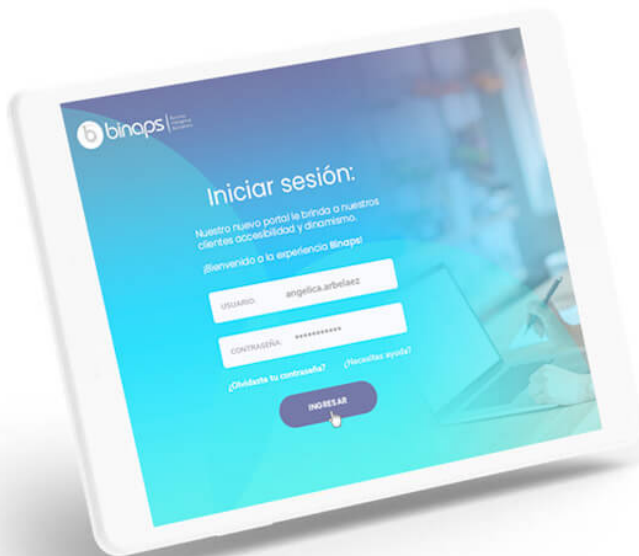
binaps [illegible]

Iniciar sesión:

Nuestro nuevo portal le brinda a nuestros clientes accesibilidad y dinamismo.

¡Bienvenido a la experiencia Binaps!

USUARIO: angelica.arbelaez

CONTRASEÑA: ••••••••••

¿Olvidaste tu contraseña?

¿Necesitas ayuda?

INGRESAR